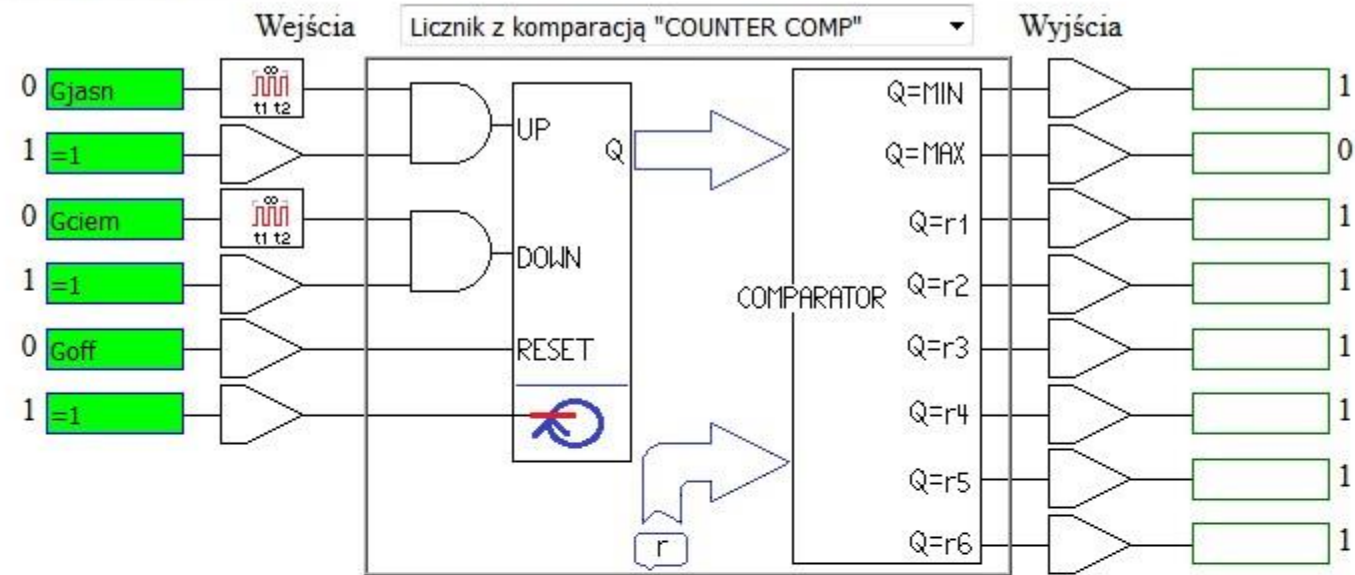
Wejścia

Licznik z komparacją "COUNTER COMP"

Wyjścia

0 Gjasn

1 =1

0 Gciem

1 =1

0 Goff

1 =1

t1 t2

t1 t2

UP

Q

DOWN

RESET

COMPARATOR

r

Q=MIN 1

Q=MAX 0

Q=r1 1

Q=r2 1

Q=r3 1

Q=r4 1

Q=r5 1

Q=r6 1